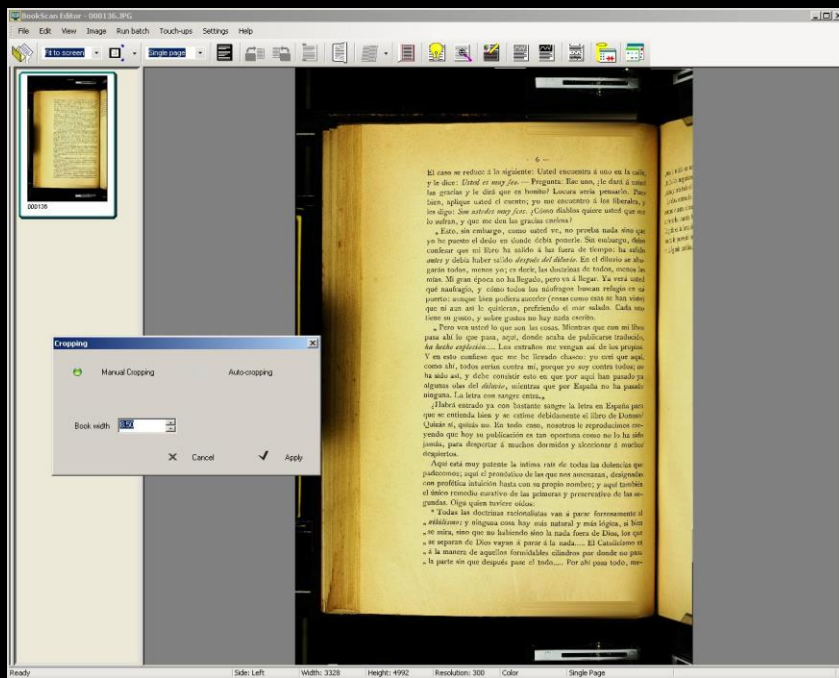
BookScan Editor - 000136.JPG

File Edit View Image Run batch Touch-ups Settings Help

Fit to screen

Single page

000136

Cropping

Manual Cropping

Auto-cropping

Book width

Cancel

Apply

— 6 —

El caso se reduce á lo siguiente: Usted encuentra á uno en la calle, y le dice: *Usted es muy feo.* — Pregunta: Ese uno, ¿le dará á usted las gracias y le dirá que es bonito? Locura sería pensarlo. Pues bien, aplique usted el cuento; yo me encuentro á los liberales, y les digo: *Son ustedes muy feos.* ¿Cómo diablos quiere usted que no lo sufran, y que me den las gracias encima?

„ Esto, sin embargo, como usted ve, no prueba nada sino que yo he puesto el dedo en donde debía ponerle. Sin embargo, debo confesar que mi libro ha salido á luz fuera de tiempo: ha salido *antes* y debía haber salido *después del diluvio.* En el diluvio se ahogarán todos, menos yo; es decir, las doctrinas de todos, menos las mías. Mi gran época no ha llegado, pero va á llegar. Ya verá usted qué naufragio, y cómo todos los náufragos buscan refugio en un puerto: aunque bien pudiera suceder (cosas como esas se han visto) que ni aun así le quisieran, prefiriendo el mar salado. Cada uno tiene su gusto, y sobre gustos no hay nada escrito.

„ Pero vea usted lo que son las cosas. Mientras que con mi libro para ahí lo que pasa, aquí, donde acaba de publicarse traducido, *ha hecho explosión*.... Los extraños me vengan así de los propios. Y en esto confieso que me he llevado chasco: yo creí que aquí, como ahí, todos serían contra mí, porque yo soy contra todos; no ha sido así, y debe consistir esto en que por aquí han pasado ya algunas olas del *diluvio*, mientras que por España no ha pasado ninguna. La letra con sangre entra.„

¿Habrá entrado ya con bastante sangre la letra en España para que se entienda bien y se estime debidamente el libro de Donoso? Quizás sí, quizás no. En todo caso, nosotros le reproducimos creyendo que hoy su publicación es tan oportuna como no lo ha sido jamás, para despertar á muchos dormidos y aleccionar á muchos despiertos.

Aquí está muy patente la íntima raíz de todas las dolencias que padecemos; aquí el pronóstico de las que nos amenazan, designado con profética intuición hasta con su propio nombre; y aquí también el único remedio curativo de las primeras y preservativo de las segundas. Oiga quien tuviere oídos:

„ Todas las doctrinas racionalistas van á parar forzosamente al „ *nihilismo*; y ninguna cosa hay más natural y más lógica, si bien „ se mira, sino que no habiendo sino la nada fuera de Dios, los que „ se separan de Dios vayan á parar á la nada.... El Catolicismo es „ á la manera de aquellos formidables cilindros por donde no pasa „ la parte sin que después pase el todo..... Por *ahí* pasa todo, me-

Ready | Side: Left | Width: 3328 | Height: 4992 | Resolution: 300 | Color | Single Page